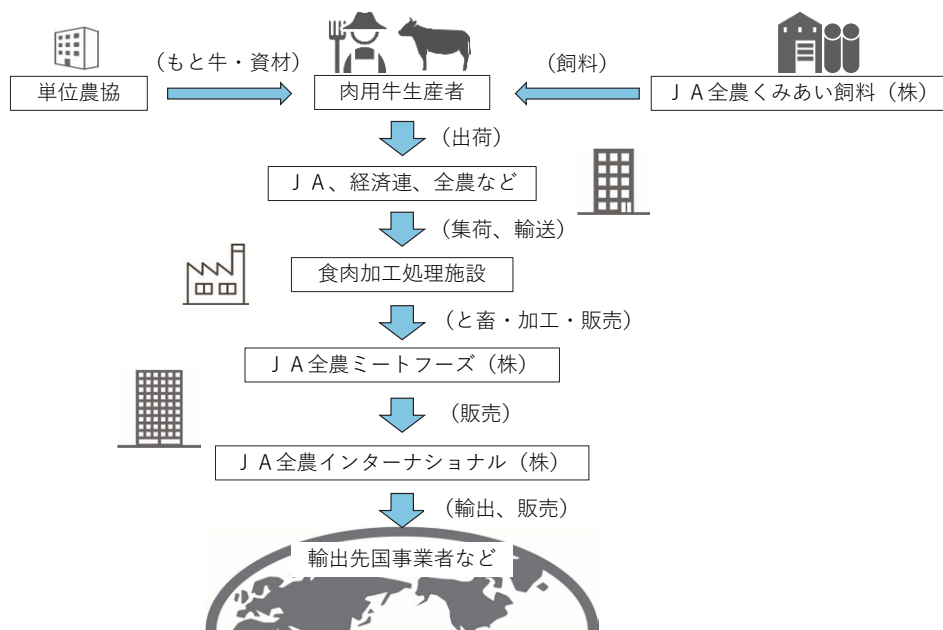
単位農協

（もと牛・資材）

肉用牛生産者

（飼料）

ＪＡ全農くみあい飼料（株）

（出荷）

ＪＡ、経済連、全農など

（集荷、輸送）

食肉加工処理施設

（と畜・加工・販売）

ＪＡ全農ミートフーズ（株）

（販売）

ＪＡ全農インターナショナル（株）

（輸出、販売）

輸出先国事業者など